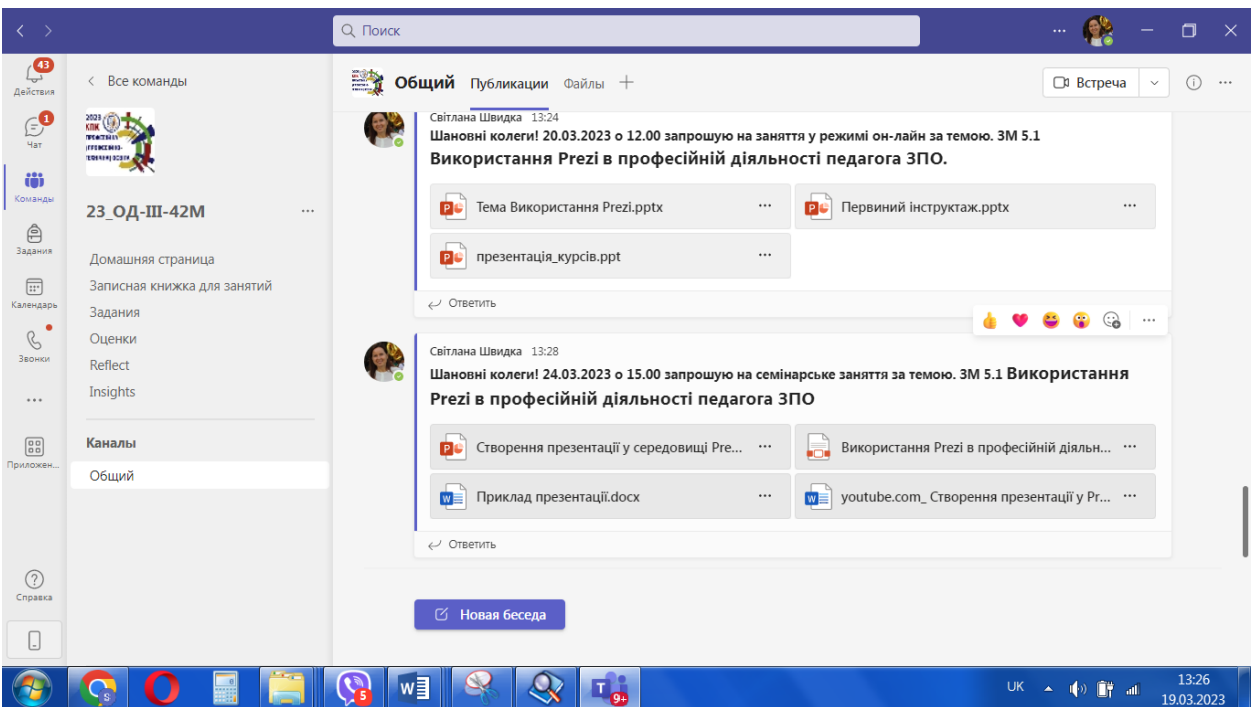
Поиск

43
Действия
1
Чат
Команды
Задания
Календарь
Звонки
...
Приложен...
Справка

Все команды

2023 КПК
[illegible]

23_ОД-ІІІ-42М ...

Домашняя страница
Записная книжка для занятий
Задания
Оценки
Reflect
Insights

Каналы
Общий

Общий Публикации Файлы +
Встреча

Світлана Швидка 13:24
Шановні колеги! 20.03.2023 о 12.00 запрошую на заняття у режимі он-лайн за темою. ЗМ 5.1 Використання Prezi в професійній діяльності педагога ЗПО.

Тема Використання Prezi.pptx ...
Первиний інструктаж.pptx ...
презентація_курсів.ppt ...

Ответить

Світлана Швидка 13:28
Шановні колеги! 24.03.2023 о 15.00 запрошую на семінарське заняття за темою. ЗМ 5.1 Використання Prezi в професійній діяльності педагога ЗПО

Створення презентації у середовищі Pre... ...
Використання Prezi в професійній діяльн... ...
Приклад презентації.docx ...
youtube.com_ Створення презентації у Pr... ...

Ответить

Новая беседа

5
9+
UK
13:26
19.03.2023